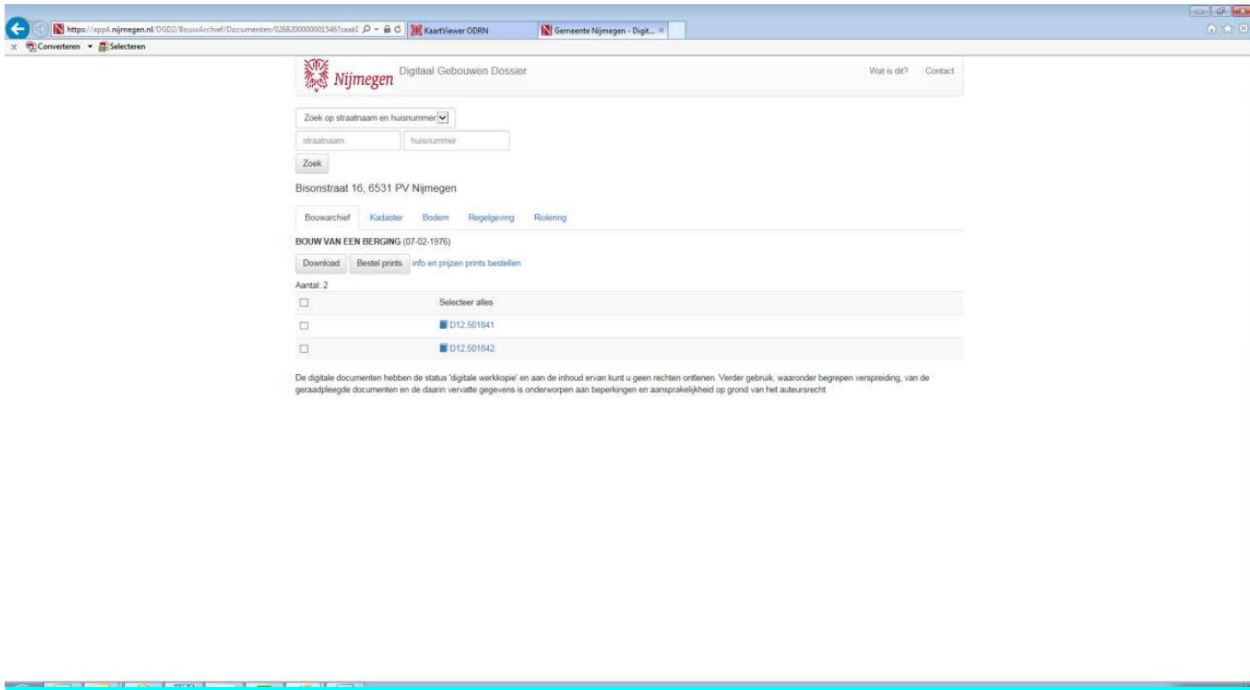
https://app4.nijmegen.nl/DGD2/BouwArchief/Documenten/026820000001548?zoekt
KaartViewer ODRN
Gemeente Nijmegen - Digit...

Converteren Selecteren

Nijmegen Digitaal Gebouwen Dossier

Wat is dit? Contact

Zoek op straatnaam en huisnummer

straatnaam huisnummer

Zoek

Bisonstraat 16, 6531 PV Nijmegen

Bouwarchief Kadaster Bodem Regelgeving Riolering

BOUW VAN EEN BERGING (07-02-1976)

Download Bestel prints info en prijzen prints bestellen

Aantal: 2

| | |
|---|---|
| ☐ | Selecteer alles |
| ☐ | D12.501841 |
| ☐ | D12.501842 |

De digitale documenten hebben de status 'digitale werkkopie' en aan de inhoud ervan kunt u geen rechten ontlenen. Verder gebruik, waaronder begrepen verspreiding, van de geraadpleegde documenten en de daarin vervatte gegevens is onderworpen aan beperkingen en aansprakelijkheid op grond van het auteursrecht.